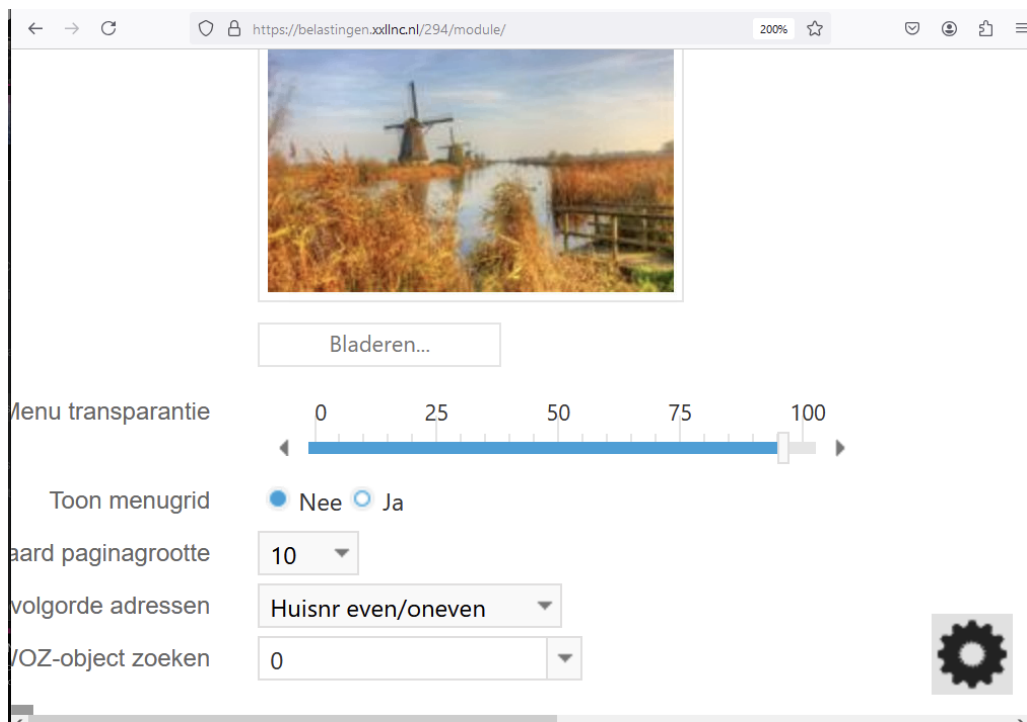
https://belastingen.xxllnc.nl/294/module/

200%

Bladeren...

Menu transparantie

0 25 50 75 100

Toon menugrid

Nee Ja

aard paginagrootte

10

volgorde adressen

Huisnr even/oneven

VOZ-object zoeken

0